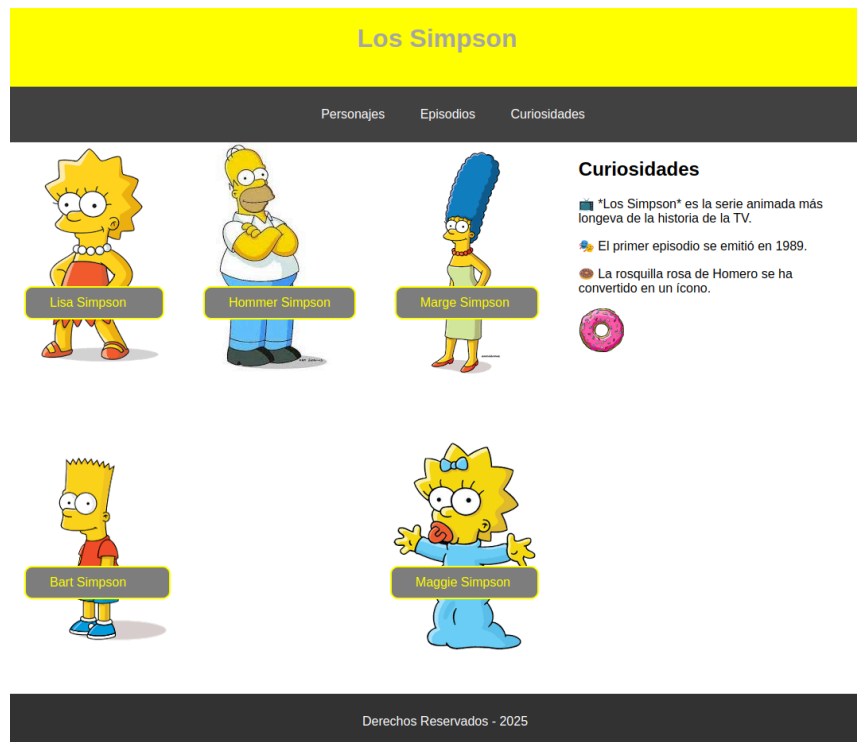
Los Simpson

Personajes Episodios Curiosidades

Lisa Simpson

Hommer Simpson

Marge Simpson

Curiosidades

📺 *Los Simpson* es la serie animada más longeva de la historia de la TV.

🎭 El primer episodio se emitió en 1989.

🍩 La rosquilla rosa de Homero se ha convertido en un ícono.

Bart Simpson

Maggie Simpson

Derechos Reservados - 2025